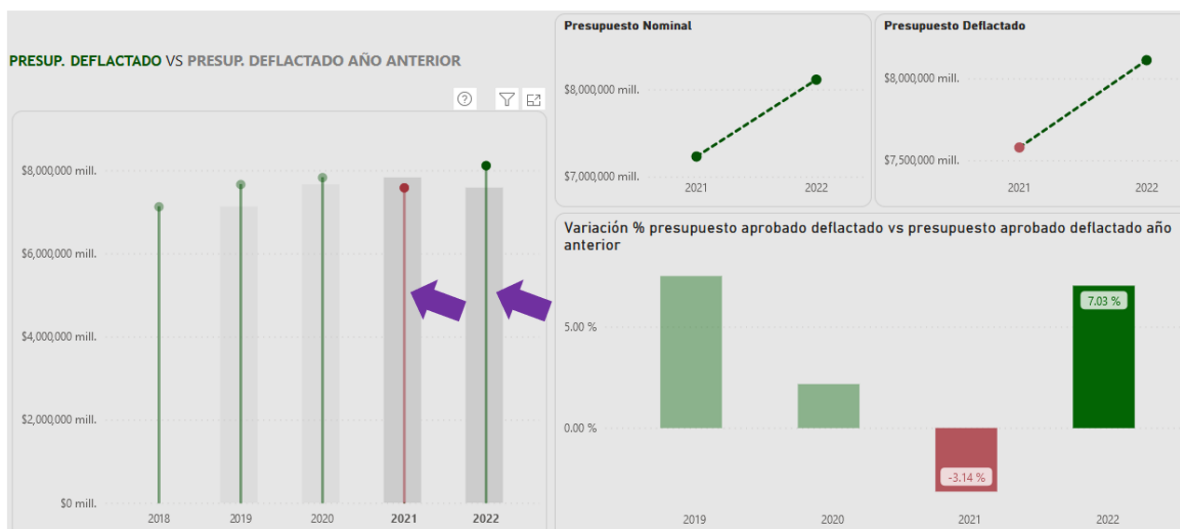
PRESUP. DEFLACTADO VS PRESUP. DEFLACTADO AÑO ANTERIOR

$8,000,000 mill.
$6,000,000 mill.
$4,000,000 mill.
$2,000,000 mill.
$0 mill.

2018 2019 2020 2021 2022

Presupuesto Nominal

$8,000,000 mill.
$7,000,000 mill.

2021 2022

Presupuesto Deflactado

$8,000,000 mill.
$7,500,000 mill.

2021 2022

Variación % presupuesto aprobado deflactado vs presupuesto aprobado deflactado año anterior

5.00 %
0.00 %

7.03 %
-3.14 %

2019 2020 2021 2022